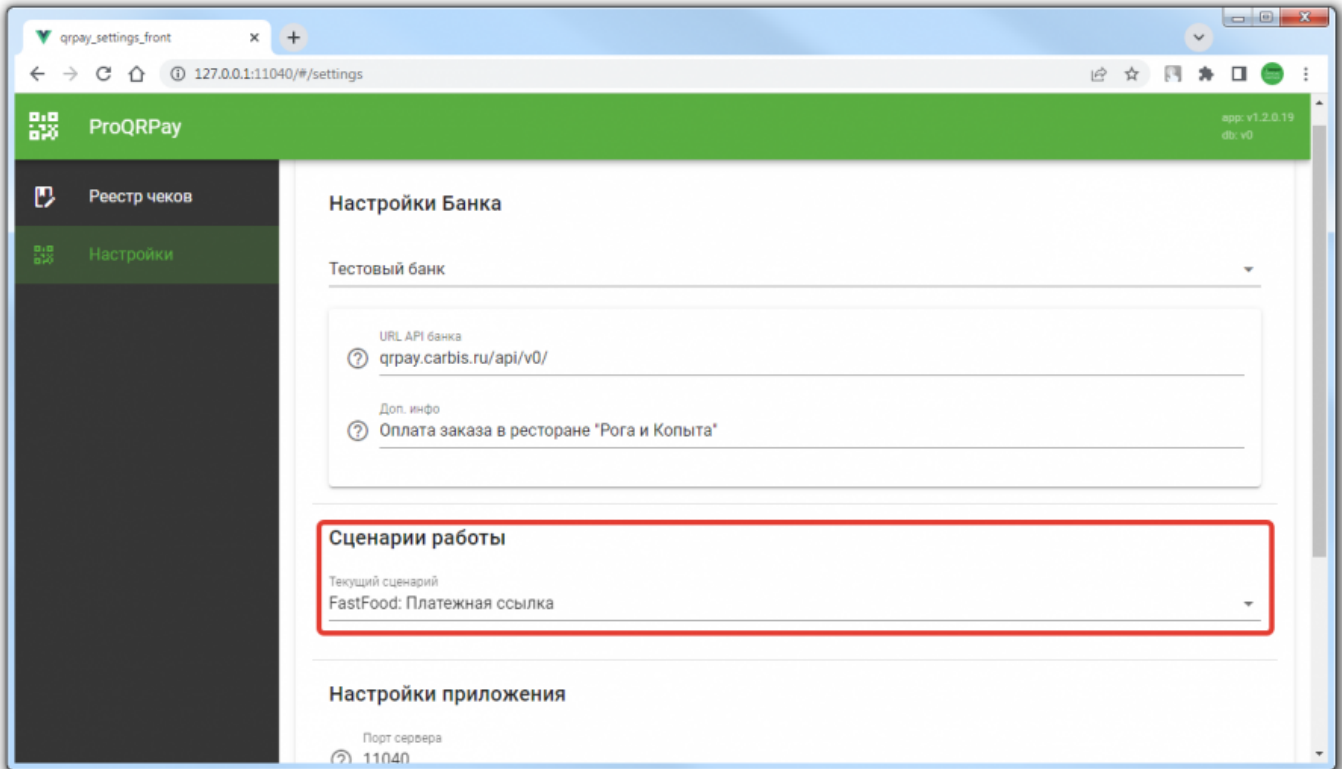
qrpay_settings_front ×

127.0.0.1:11040/#/settings

ProQRPay

app: v1.2.0.19
db: v0

Реестр чеков

Настройки

Настройки Банка

Тестовый банк

URL API банка
qrpay.carbis.ru/api/v0/

Доп. инфо
Оплата заказа в ресторане "Рога и Копыта"

Сценарии работы

Текущий сценарий
FastFood: Платежная ссылка

Настройки приложения

Порт сервера
11040